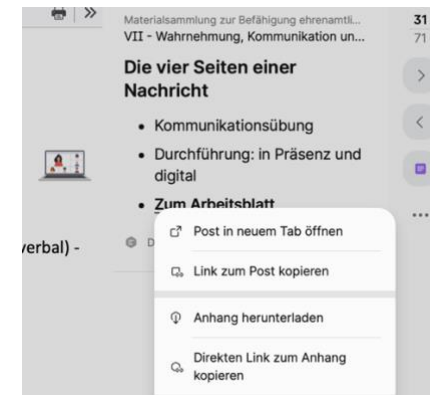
»

Materialsammlung zur Befähigung ehrenamtli...
VII - Wahrnehmung, Kommunikation un...

Die vier Seiten einer Nachricht

- Kommunikationsübung
- Durchführung: in Präsenz und digital
- Zum Arbeitsblatt

31
71

rerbal) -

D

Post in neuem Tab öffnen

Link zum Post kopieren

Anhang herunterladen

Direkten Link zum Anhang kopieren